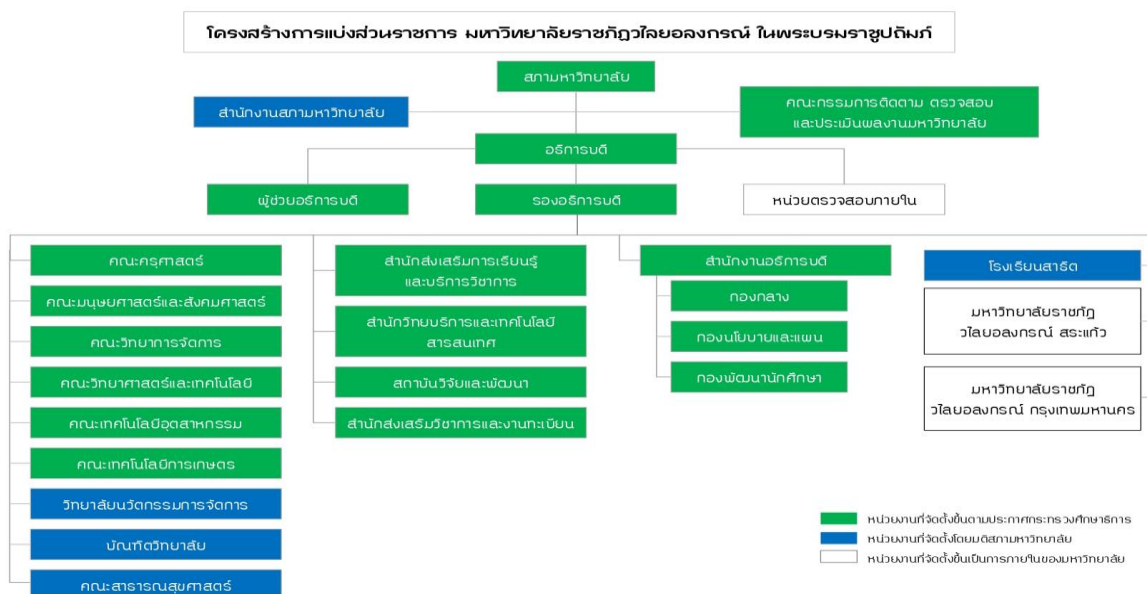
โครงสร้างการแบ่งส่วนราชการ มหาวิทยาลัยราชภัฏวไลยอลงกรณ์ ในพระบรมราชูปถัมภ์

สภามหาวิทยาลัย

สำนักงานสภามหาวิทยาลัย

คณะกรรมการติดตาม ตรวจสอบ และประเมินผลงานมหาวิทยาลัย

อธิการบดี

ผู้ช่วยอธิการบดี

รองอธิการบดี

หน่วยตรวจสอบภายใน

คณะครุศาสตร์

คณะมนุษยศาสตร์และสังคมศาสตร์

คณะวิทยาการจัดการ

คณะวิทยาศาสตร์และเทคโนโลยี

คณะเทคโนโลยีอุตสาหกรรม

คณะเทคโนโลยีการเกษตร

วิทยาลัยนวัตกรรมการจัดการ

บัณฑิตวิทยาลัย

คณะสาธารณสุขศาสตร์

สำนักส่งเสริมการเรียนรู้และบริการวิชาการ

สำนักวิทยบริการและเทคโนโลยีสารสนเทศ

สถาบันวิจัยและพัฒนา

สำนักส่งเสริมวิชาการและงานทะเบียน

สำนักงานอธิการบดี

กองกลาง

กองนโยบายและแผน

กองพัฒนานักศึกษา

โรงเรียนสาธิต

มหาวิทยาลัยราชภัฏวไลยอลงกรณ์ สระแก้ว

มหาวิทยาลัยราชภัฏวไลยอลงกรณ์ กรุงเทพมหานคร

หน่วยงานที่จัดตั้งขึ้นตามประกาศกระทรวงศึกษาธิการ
หน่วยงานที่จัดตั้งโดยมติสภามหาวิทยาลัย
หน่วยงานที่จัดตั้งขึ้นเป็นการภายในของมหาวิทยาลัย